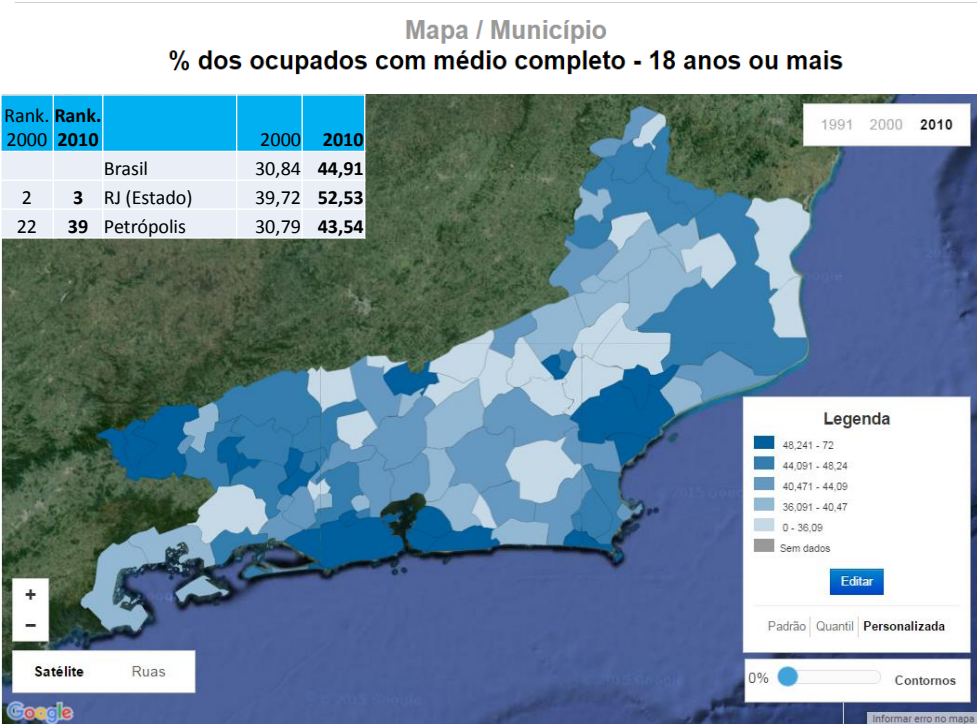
Mapa / Município

% dos ocupados com médio completo - 18 anos ou mais

| Rank. 2000 | Rank. 2010 | | 2000 | 2010 |
|---|---|---|---|---|
| | | Brasil | 30,84 | 44,91 |
| 2 | 3 | RJ (Estado) | 39,72 | 52,53 |
| 22 | 39 | Petrópolis | 30,79 | 43,54 |

1991 2000 2010

Legenda
48,241 - 72
44,091 - 48,24
40,471 - 44,09
36,091 - 40,47
0 - 36,09
Sem dados
Editar
Padrão Quantil Personalizada

0% Contornos

+
−
Satélite Ruas

Google
Informar erro no mapa